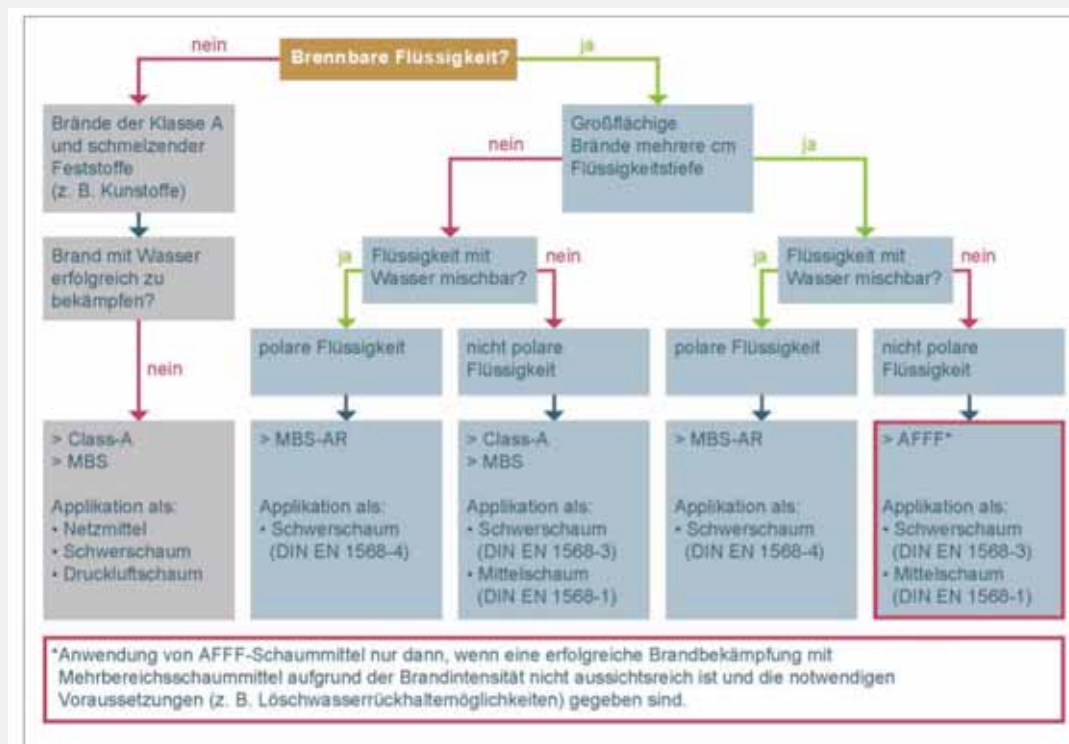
Brennbare Flüssigkeit?

nein

ja

Brände der Klasse A und schmelzender Feststoffe (z. B. Kunstoffe)

Brand mit Wasser erfolgreich zu bekämpfen?

nein

> Class-A
> MBS

Applikation als:
• Netzmittel
• Schwerschaum
• Druckluftschaum

Großflächige Brände mehrere cm Flüssigkeitstiefe

nein

ja

Flüssigkeit mit Wasser mischbar?

ja

nein

polare Flüssigkeit

> MBS-AR

Applikation als:
• Schwerschaum (DIN EN 1568-4)

nicht polare Flüssigkeit

> Class-A
> MBS

Applikation als:
• Schwerschaum (DIN EN 1568-3)
• Mittelschaum (DIN EN 1568-1)

Flüssigkeit mit Wasser mischbar?

ja

nein

polare Flüssigkeit

> MBS-AR

Applikation als:
• Schwerschaum (DIN EN 1568-4)

nicht polare Flüssigkeit

> AFFF*

Applikation als:
• Schwerschaum (DIN EN 1568-3)
• Mittelschaum (DIN EN 1568-1)

*Anwendung von AFFF-Schaummittel nur dann, wenn eine erfolgreiche Brandbekämpfung mit Mehrbereichsschaummittel aufgrund der Brandintensität nicht aussichtsreich ist und die notwendigen Voraussetzungen (z. B. Löschwasserrückhaltemöglichkeiten) gegeben sind.